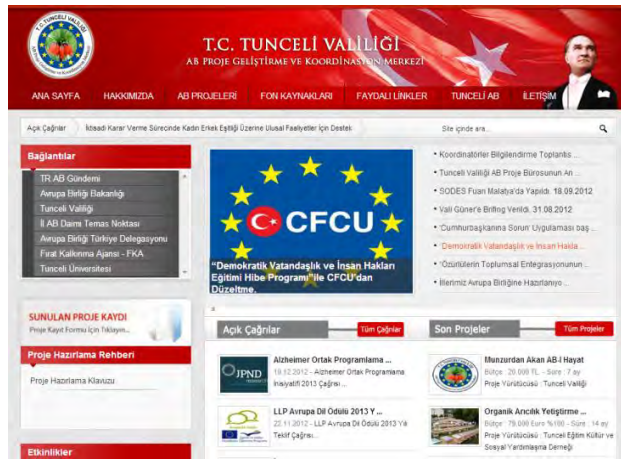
T.C. TUNCELİ VALİLİĞİ

T.C. TUNCELİ VALİLİĞİ
AB PROJE GELİŞTİRME VE KOORDİNASYON MERKEZİ

ANA SAYFA | HAKKIMIZDA | AB PROJELERİ | FON KAYNAKLARI | FAYDALI LİNKLER | TUNCELİ AB | İLETİŞİM

Açık Çağrılar | İktisadi Karar Verme Sürecinde Kadın Erkek Eşitliği Üzerine Ulusal Faaliyetler İçin Destek

Site içinde ara...

Bağlantılar
TR AB Gündemi
Avrupa Birliği Bakanlığı
Tunceli Valiliği
İl AB Daimi Temas Noktası
Avrupa Birliği Türkiye Delegasyonu
Fırat Kalkınma Ajansı - FKA
Tunceli Üniversitesi

CFCU

"Demokratik Vatandaşlık ve İnsan Hakları Eğitimi Hibe Programı" ile CFCU'dan Düzeltme.

• Koordinatörler Bilgilendirme Toplantıs...
• Tunceli Valiliği AB Proje Bürosunun An...
• SODES Fuarı Malatya'da Yapıldı. 18.09.2012
• Vali Güner'e Brifing Verildi. 31.08.2012
• 'Cumhurbaşkanına Sorun' Uygulaması baş...
• 'Demokratik Vatandaşlık ve İnsan Hakla...
• 'Özürlülerin Toplumsal Entegrasyonunun ...
• İllerimiz Avrupa Birliğine Hazırlanıyo...

SUNULAN PROJE KAYDI
Proje Kayıt Formu İçin Tıklayın...

Proje Hazırlama Rehberi
Proje Hazırlama Klavuzu

Etkinlikler

Açık Çağrılar | Tüm Çağrılar

JPND
Alzheimer Ortak Programlama ...
19.12.2012 - Alzheimer Ortak Programlama İnisiyatifi 2013 Çağrısı ...

LLP Avrupa Dil Ödülü 2013 Y...
22.11.2012 - LLP Avrupa Dil Ödülü 2013 Yılı Teklif Çağrısı...

Son Projeler | Tüm Projeler

Munzurdan Akan AB-İ Hayat
Bütçe : 20.000 TL - Süre : 7 ay
Proje Yürütücüsü : Tunceli Valiliği

Organik Arıcılık Yetiştirme ...
Bütçe : 79.000 Euro %100 - Süre : 14 ay
Proje Yürütücüsü : Tunceli Eğitim Kültür ve Sosyal Yardımlaşma Derneği